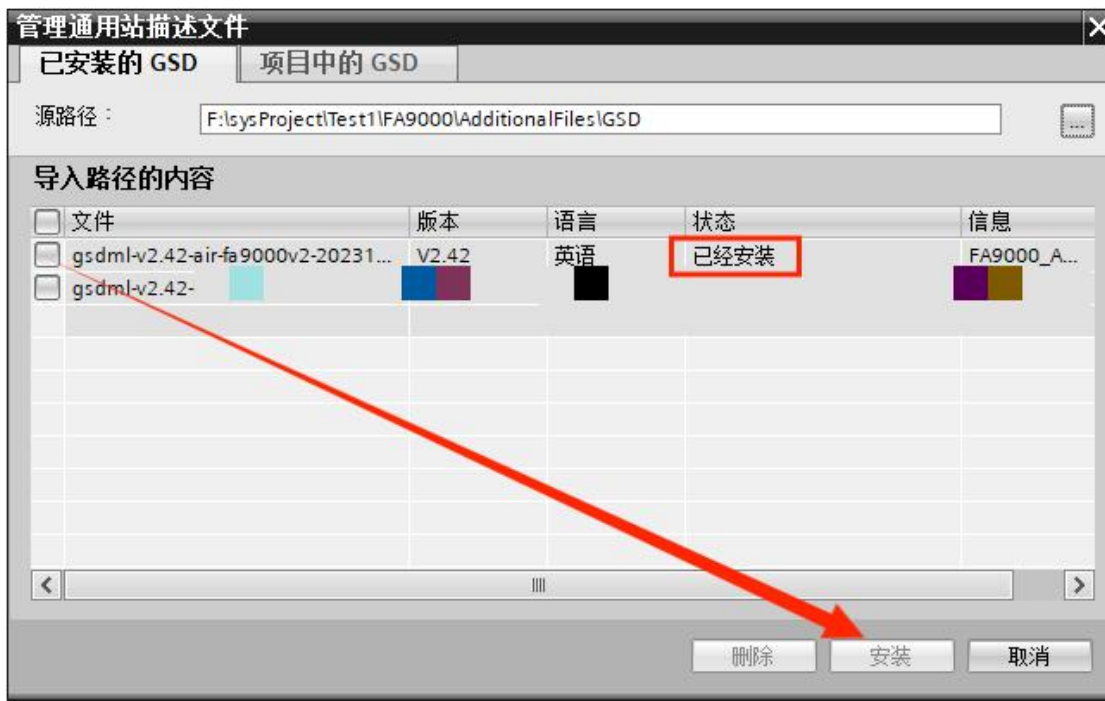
管理通用站描述文件

已安装的 GSD | 项目中的 GSD

源路径： F:\sysProject\Test1\FA9000\AdditionalFiles\GSD

导入路径的内容

| 文件 | 版本 | 语言 | 状态 | 信息 |
|---|---|---|---|---|
| gsdml-v2.42-air-fa9000v2-20231... | V2.42 | 英语 | 已经安装 | FA9000_A... |
| gsdml-v2.42- | | | | |

删除 安装 取消